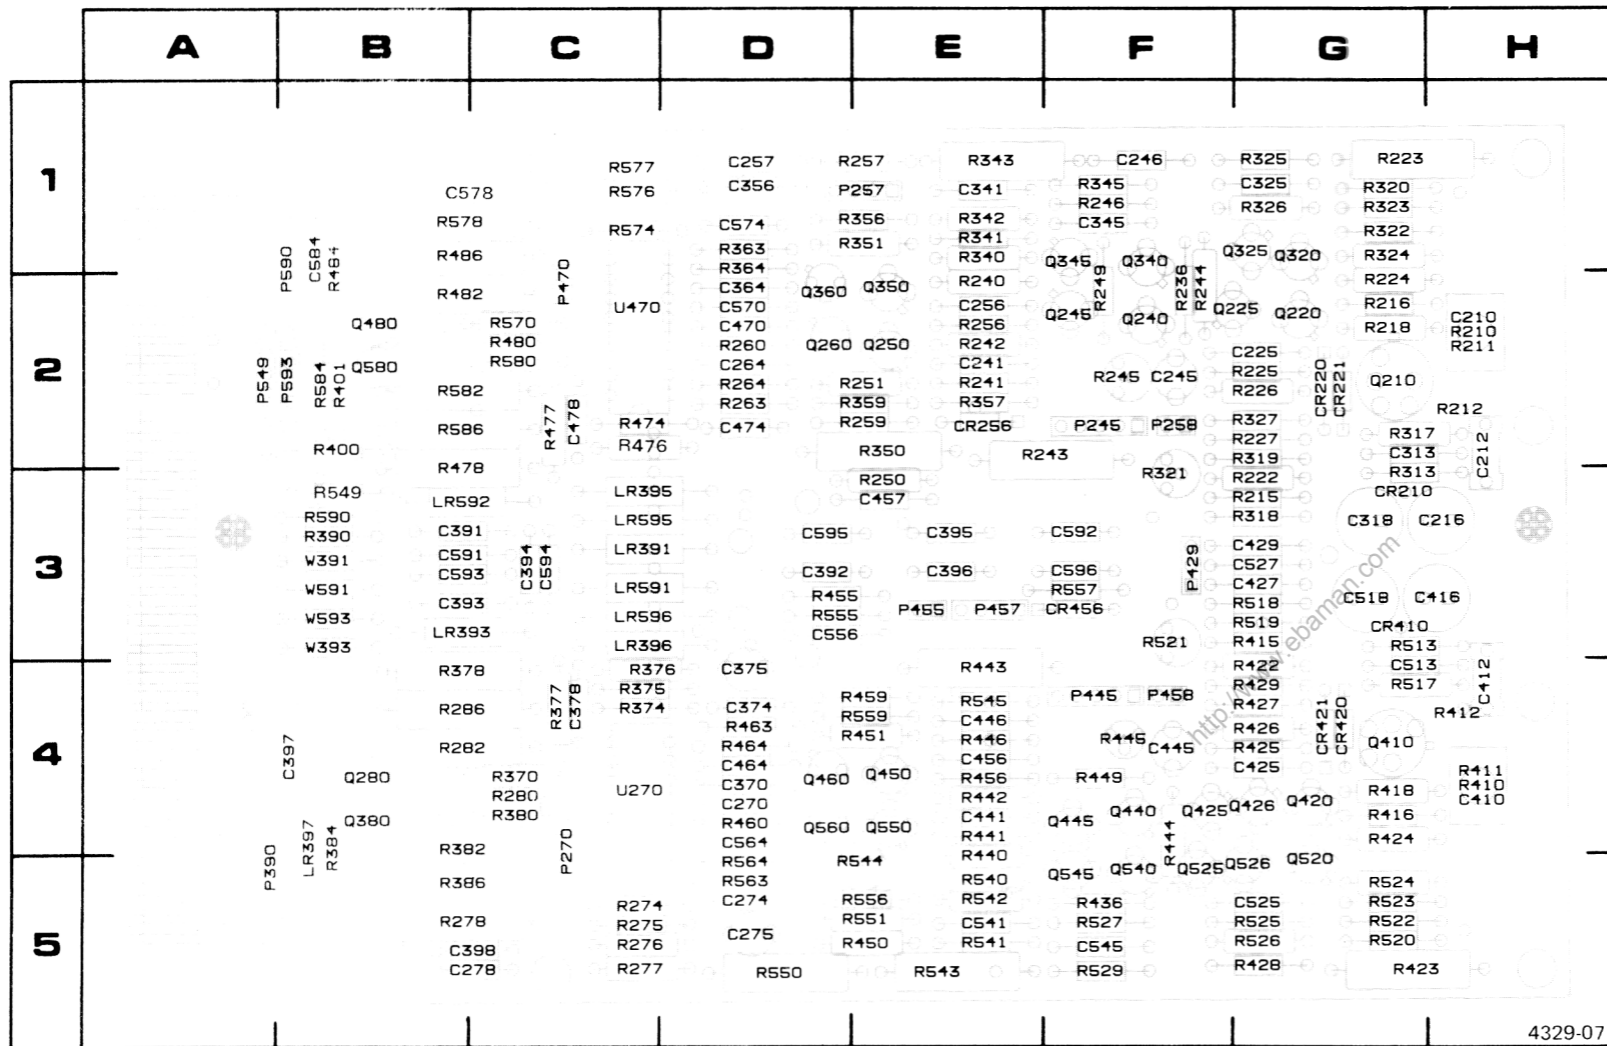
A B C D E F G H

1

2

3

4

5

C578
R578
R486
R482
R577
R576
R574
C257
C356
C574
R363
R364
C364
C570
C470
R257
P257
R356
R351
R343
C341
R342
R341
R340
R240
C246
R345
R246
C345
R325
C325
R326
R223
R320
R323
R322
R324
R224
R216
R218
P590
C584
R484
P470
U470
Q360
Q350
Q345
R249
Q340
R236
R244
Q325
Q320
Q480
R570
R480
R580
R260
C264
R264
R263
Q260
Q250
C256
R256
R242
C241
R241
R357
Q245
Q240
Q225
Q220
C210
R210
R211
P549
P593
R584
R401
Q580
R582
R251
R359
R259
R245
C245
C225
R225
R226
CR220
CR221
Q210
R212
R586
R477
C478
R474
R476
C474
CR256
P245
P258
R327
R227
R317
C313
R313
C212
R400
R478
R350
R243
R321
R319
R222
R549
LR592
LR395
R250
C457
R215
CR210
R590
R390
W391
W591
W593
W393
C391
C591
C593
C393
LR393
C394
C594
LR595
LR391
LR591
LR596
LR396
C595
C395
C592
R318
C318
C216
C392
C396
C596
P429
C429
C527
C427
R455
R555
C556
P465
P457
R557
CR456
R518
C518
C416
R519
CR410
R521
R415
R513
C513
R378
R376
R375
R374
C375
R443
R422
R429
R517
C412
R286
R377
C378
R459
R559
R451
R545
C446
R446
P445
P458
R427
R426
R412
C397
R282
C374
R463
R464
C464
C370
C270
R460
C564
R564
R563
C274
R445
C445
R425
CR421
CR420
Q410
Q280
R370
R280
R380
U270
Q460
Q450
C456
R456
R442
C441
R441
R440
R449
Q440
Q425
Q426
Q420
C425
R411
R410
C410
R418
Q380
Q445
R416
R424
P390
LR397
R384
R382
P270
Q560
Q550
R544
R444
Q545
Q540
Q525
Q526
Q520
R386
R274
R275
R276
R277
R556
R551
R450
R540
R542
C541
R541
R436
R527
C545
C525
R525
R526
R524
R523
R522
R520
R278
C398
C278
C275
R550
R543
R529
R428
R423

http://www.eebaman.com

4329-07